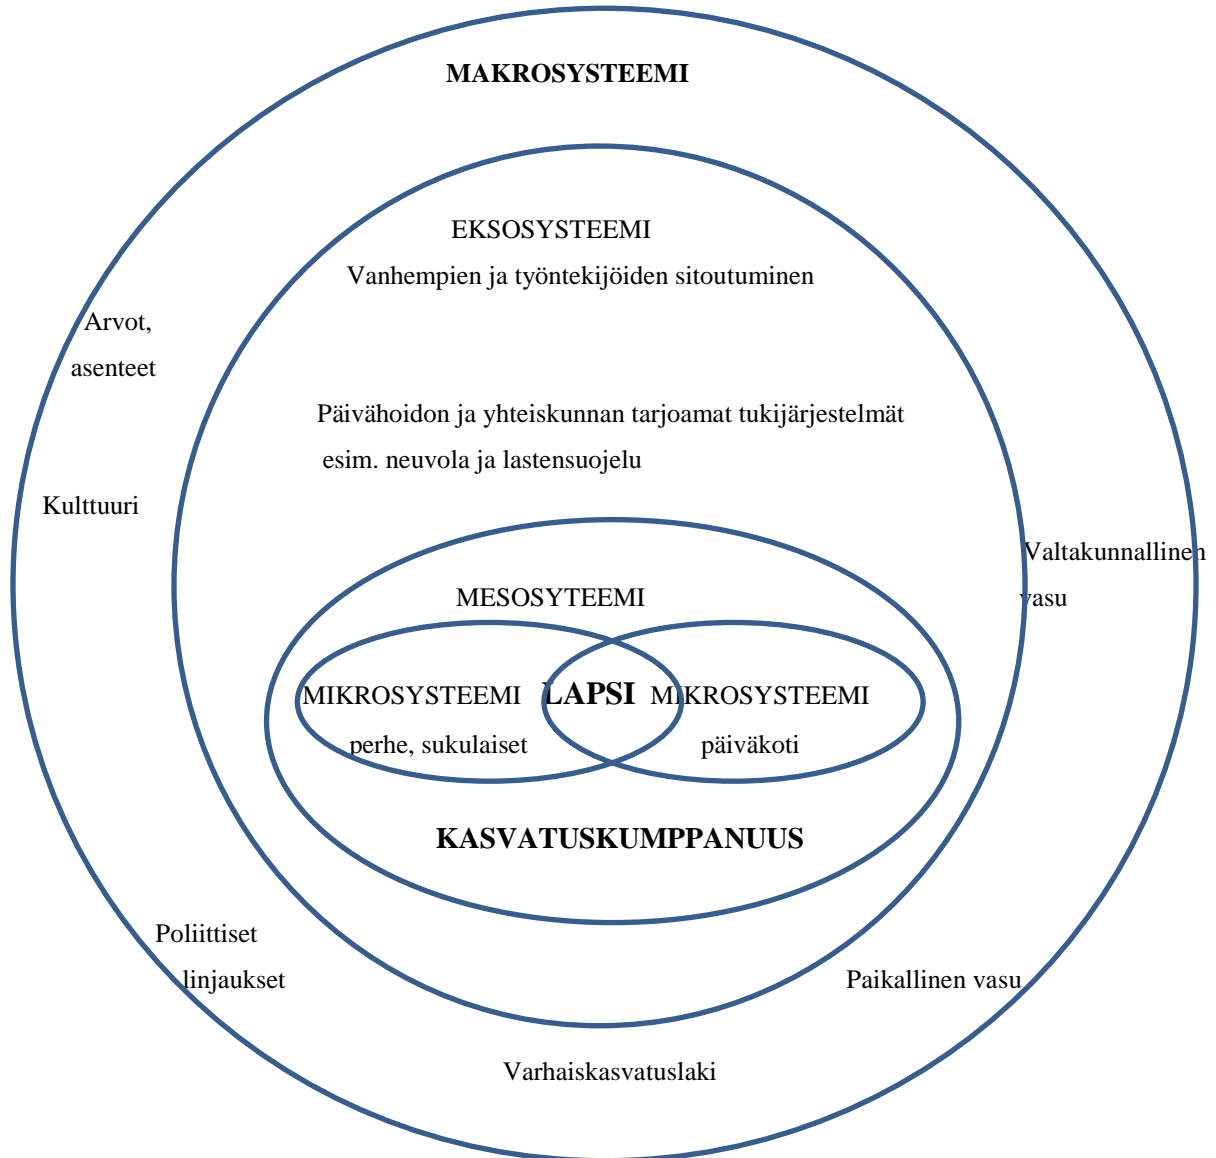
MAKROSYSTEEMI

EKSOSYSTEEMI

Vanhempien ja työntekijöiden sitoutuminen

Arvot, asenteet

Päivähoidon ja yhteiskunnan tarjoamat tukijärjestelmät esim. neuvola ja lastensuojelu

Kulttuuri

Valtakunnallinen vasu

MESOSYTEEMI

MIKROSYSTEEMI perhe, sukulaiset

LAPSI

MIKROSYSTEEMI päiväkoti

KASVATUSKUMPPANUUS

Poliittiset linjaukset

Paikallinen vasu

Varhaiskasvatuslaki